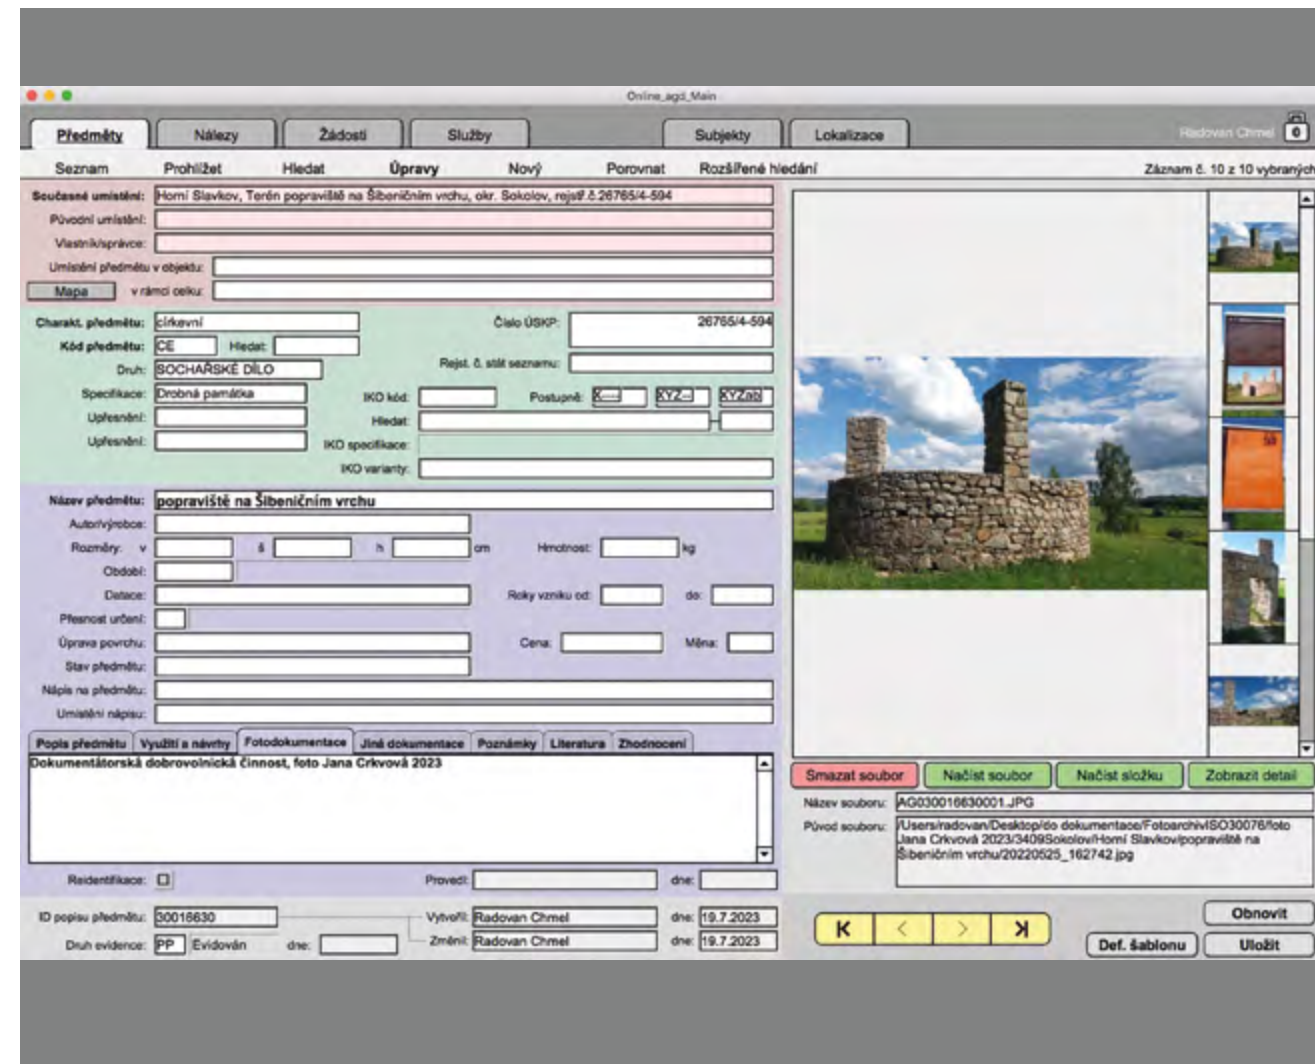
Online_agd_Main

Předměty | Nálezy | Žádosti | Služby | Subjekty | Lokalizace

Radovan Chmel

0

Seznam | Prohlížet | Hledat | Úpravy | Nový | Porovnat | Rozšířené hledání

Záznam č. 10 z 10 vybraných

Současné umístění: Horní Slavkov, Terén popraviště na Šibeničním vrchu, okr. Sokolov, rejstř.č.26765/4-594

Původní umístění:

Vlastník/správce:

Umístění předmětu v objektu:

Mapa | v rámci celku:

Charakt. předmětu: církevní

Číslo ÚSKP: 26765/4-594

Kód předmětu: CE | Hledat:

Rejst. č. stát seznamu:

Druh: SOCHAŘSKÉ DÍLO

Specifikace: Drobná památka

IKO kód:

Postupně: X--- | XYZ-- | XYZab

Upřesnění:

Hledat:

Upřesnění:

IKO specifikace:

IKO varianty:

Název předmětu: popraviště na Šibeničním vrchu

Autor/výrobce:

Rozměry: v | š | h | cm

Hmotnost: | kg

Období:

Datace:

Roky vzniku od: | do:

Přesnost určení:

Úprava povrchu:

Cena: | Měna:

Stav předmětu:

Nápis na předmětu:

Umístění nápisu:

Popis předmětu | Využití a návrhy | Fotodokumentace | Jiná dokumentace | Poznámky | Literatura | Zhodnocení

Dokumentátorská dobrovolnická činnost, foto Jana Crkvová 2023

Reidentifikace:

Provedl: | dne:

ID popisu předmětu: 30016630

Vytvořil: Radovan Chmel | dne: 19.7.2023

Druh evidence: PP | Evidován | dne:

Změnil: Radovan Chmel | dne: 19.7.2023

Smazat soubor | Načíst soubor | Načíst složku | Zobrazit detail

Název souboru: AG030016630001.JPG

Původ souboru: /Users/radovan/Desktop/do dokumentace/Fotoarchiv/ISO30076/foto Jana Crkvová 2023/3409Sokolov/Horní Slavkov/popraviště na Šibeničním vrchu/20220525_162742.jpg

K | < | > | >I

Obnovit

Def. šablonu | Uložit